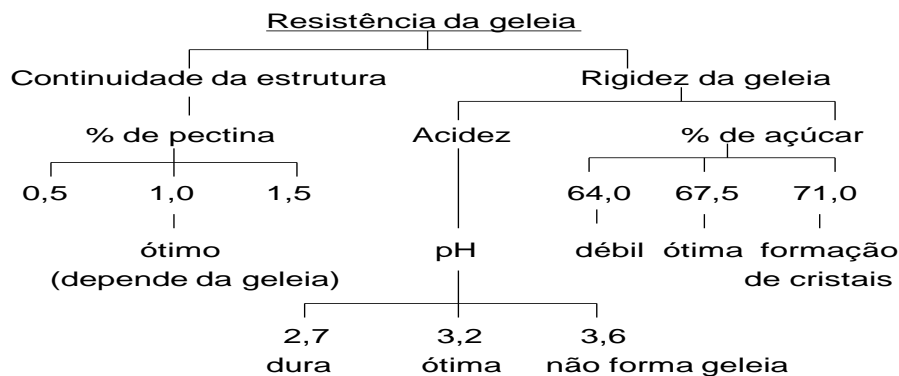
Resistência da geleia

Continuidade da estrutura

% de pectina

0,5

1,0

1,5

ótimo
(depende da geleia)

Rigidez da geleia

Acidez

pH

2,7
dura

3,2
ótima

3,6
não forma geleia

% de açúcar

64,0
débil

67,5
ótima

71,0
formação de cristais